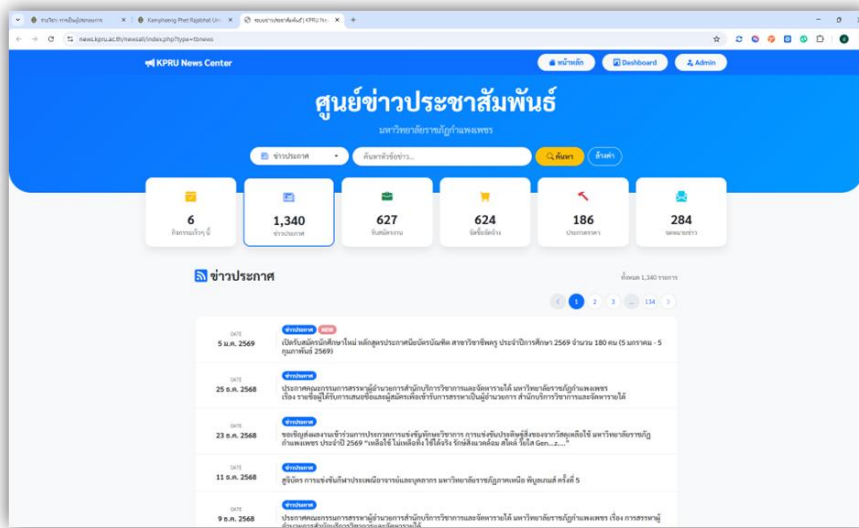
งานวิจัย - การเป็นผู้ประกอบการ | Kamphaeng Phet Rajabhat Uni | ศูนย์ข่าวประชาสัมพันธ์ | KPRU Ne

news.kpru.ac.th/newsall/index.php?type=1&news

KPRU News Center

หน้าหลัก | Dashboard | Admin

ศูนย์ข่าวประชาสัมพันธ์

มหาวิทยาลัยราชภัฏกำแพงเพชร

ข่าวประกาศ | ค้นหาหัวข้อข่าว... | ค้นหา | ล้างค่า

| 6 | 1,340 | 627 | 624 | 186 | 284 |
|---|---|---|---|---|---|
| กิจกรรมเร็วๆ นี้ | ข่าวประกาศ | รับสมัครงาน | จัดซื้อจัดจ้าง | ประกาศราคา | จดหมายข่าว |

ข่าวประกาศ

ทั้งหมด 1,340 รายการ

1 2 3 ... 134

DATE
5 ม.ค. 2569
ข่าวประกาศ NEW
เปิดรับสมัครนักศึกษาใหม่ หลักสูตรประกาศนียบัตรบัณฑิต สาขาวิชาชีพครู ประจำปีการศึกษา 2569 จำนวน 180 คน (5 มกราคม - 5 กุมภาพันธ์ 2569)

DATE
25 ธ.ค. 2568
ข่าวประกาศ
ประกาศคณะกรรมการสรรหาผู้อำนวยการสำนักบริการวิชาการและจัดหารายได้ มหาวิทยาลัยราชภัฏกำแพงเพชร เรื่อง รายชื่อผู้ได้รับการเสนอชื่อและผู้สมัครเพื่อเข้ารับการสรรหาเป็นผู้อำนวยการ สำนักบริการวิชาการและจัดหารายได้

DATE
23 ธ.ค. 2568
ข่าวประกาศ
ขอเชิญส่งผลงานเข้าร่วมการประกวดการแข่งขันทักษะวิชาการ การแข่งขันประดิษฐ์สิ่งของจากวัสดุเหลือใช้ มหาวิทยาลัยราชภัฏกำแพงเพชร ประจำปี 2569 "เหลือใช้ ไม่เหลือทิ้ง ใช้ได้จริง รักษ์สิ่งแวดล้อม สไตล์ วัยใส Gen...z...."

DATE
11 ธ.ค. 2568
ข่าวประกาศ
สูจิบัตร การแข่งขันกีฬาประเพณีอาจารย์และบุคลากร มหาวิทยาลัยราชภัฏภาคเหนือ พิษณุเกมส์ ครั้งที่ 5

DATE
9 ธ.ค. 2568
ข่าวประกาศ
ประกาศคณะกรรมการสรรหาผู้อำนวยการสำนักบริการวิชาการและจัดหารายได้ มหาวิทยาลัยราชภัฏกำแพงเพชร เรื่อง การสรรหาผู้ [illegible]